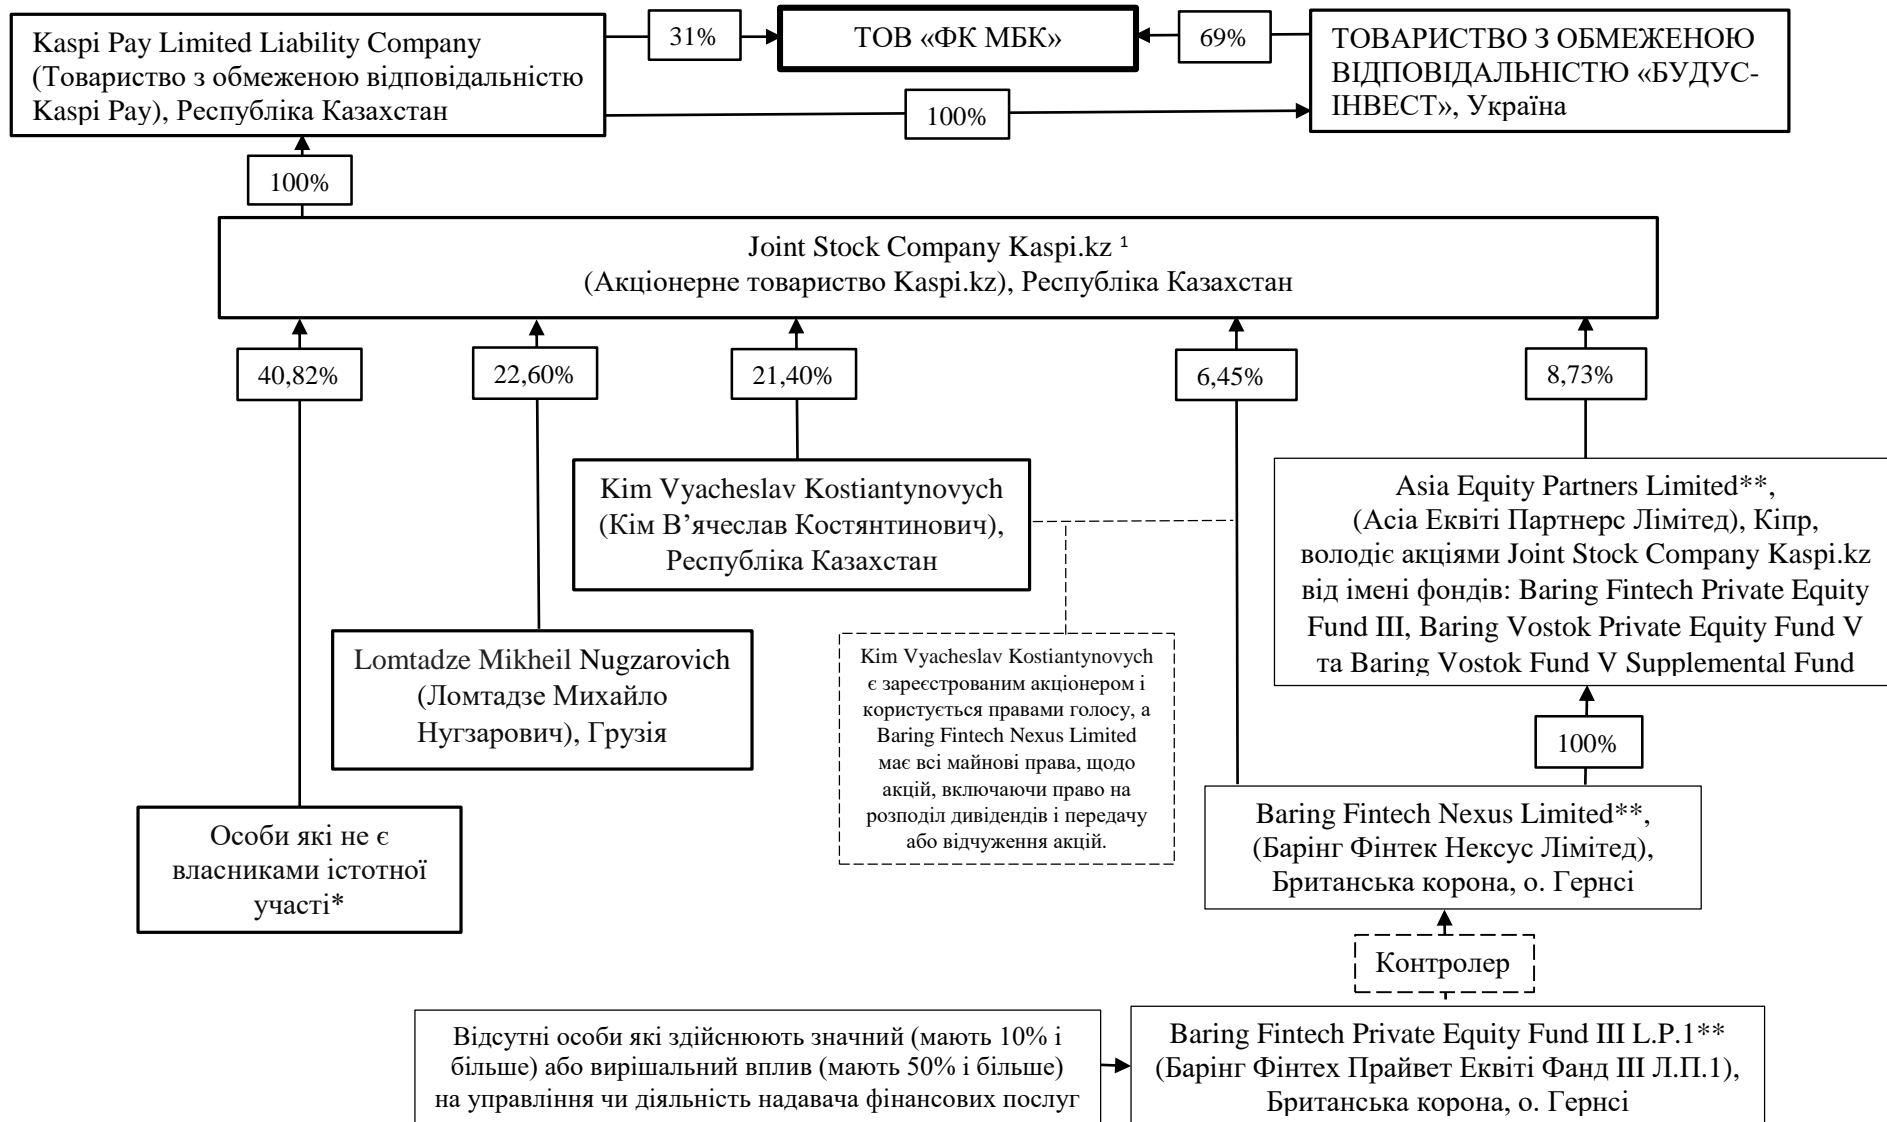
Kaspi Pay Limited Liability Company (Товариство з обмеженою відповідальністю Kaspi Pay), Республіка Казахстан

31%

ТОВ «ФК МБК»

69%

ТОВАРИСТВО З ОБМЕЖЕНОЮ ВІДПОВІДАЛЬНІСТЮ «БУДУС-ІНВЕСТ», Україна

100%

100%

Joint Stock Company Kaspi.kz ¹
(Акціонерне товариство Kaspi.kz), Республіка Казахстан

40,82%

22,60%

21,40%

6,45%

8,73%

Kim Vyacheslav Kostiantynovych (Кім В'ячеслав Костянтинович), Республіка Казахстан

Asia Equity Partners Limited**, (Асіа Еквіті Партнерс Лімітед), Кіпр, володіє акціями Joint Stock Company Kaspi.kz від імені фондів: Baring Fintech Private Equity Fund III, Baring Vostok Private Equity Fund V та Baring Vostok Fund V Supplemental Fund

Lomtadze Mikheil Nugzarovich (Ломтадзе Михайло Нугзарович), Грузія

Kim Vyacheslav Kostiantynovych є зареєстрованим акціонером і користується правами голосу, а Baring Fintech Nexus Limited має всі майнові права, щодо акцій, включаючи право на розподіл дивідендів і передачу або відчуження акцій.

100%

Особи які не є власниками істотної участі*

Baring Fintech Nexus Limited**, (Барінг Фінтек Нексус Лімітед), Британська корона, о. Гернсі

Контролер

Відсутні особи які здійснюють значний (мають 10% і більше) або вирішальний вплив (мають 50% і більше) на управління чи діяльність надавача фінансових послуг

Baring Fintech Private Equity Fund III L.P.1** (Барінг Фінтех Прайвет Еквіті Фанд III Л.П.1), Британська корона, о. Гернсі